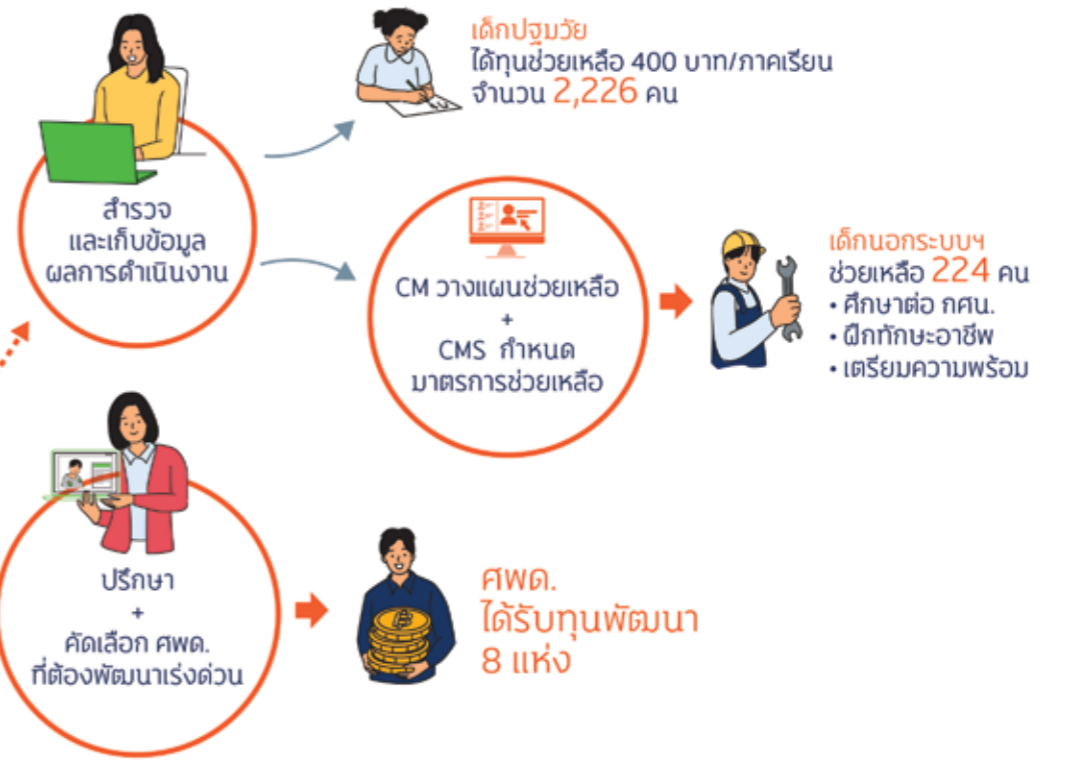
เด็กปฐมวัย
ได้ทุนช่วยเหลือ 400 บาท/ภาคเรียน
จำนวน 2,226 คน

สำรวจ
และเก็บข้อมูล
ผลการดำเนินงาน

CM วางแผนช่วยเหลือ
+
CMS กำหนด
มาตรการช่วยเหลือ

เด็กนอกระบบฯ
ช่วยเหลือ 224 คน
• ศึกษาต่อ กศน.
• ฝึกทักษะอาชีพ
• เตรียมความพร้อม

ปรึกษา
+
คัดเลือก ศพด.
ที่ต้องพัฒนาเร่งด่วน

ศพด.
ได้รับทุนพัฒนา
8 แห่ง